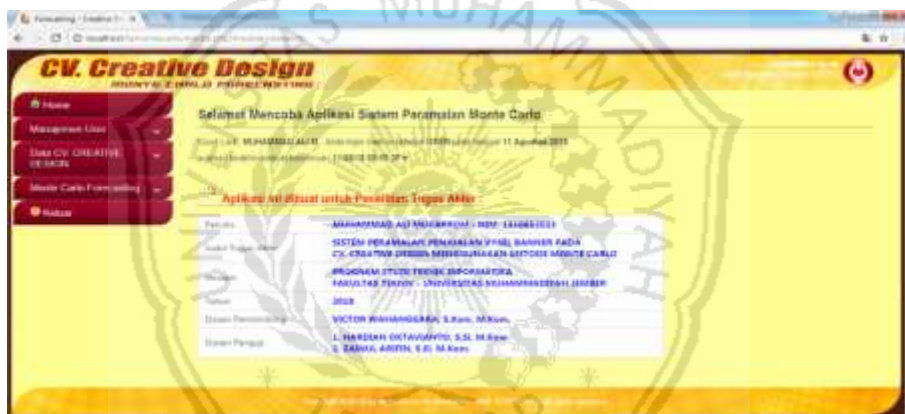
CV. Creative Design

Home
Manajemen User
Data CV. CREATIVE DESIGN
Monte Carlo Forecasting
Keluar

Selamat Mencoba Aplikasi Sistem Peramalan Monte Carlo

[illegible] MUHAMMAD ALI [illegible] 11 Agustus 2018

Aplikasi ini dibuat untuk Penelitian Tugas Akhir

| Penulis | MUHAMMAD ALI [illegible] - NIM : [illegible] |
|---|---|
| Judul Tugas Akhir | SISTEM PERAMALAN PENJUALAN VINYL BANNER PADA CV. CREATIVE DESIGN MENGGUNAKAN METODE MONTE CARLO |
| Instansi | PROGRAM STUDI TEKNIK INFORMATIKA FAKULTAS TEKNIK - UNIVERSITAS MUHAMMADIYAH JEMBER |
| Tahun | 2018 |
| Dosen Pembimbing | VICTOR WAHANGGARA, S.Kom, M.Kom. |
| Dosen Penguji | 1. HARDIAN OKTAVIANTO, S.Si, M.Kom 2. ZAINAL ARIFIN, S.Si, M.Kom |